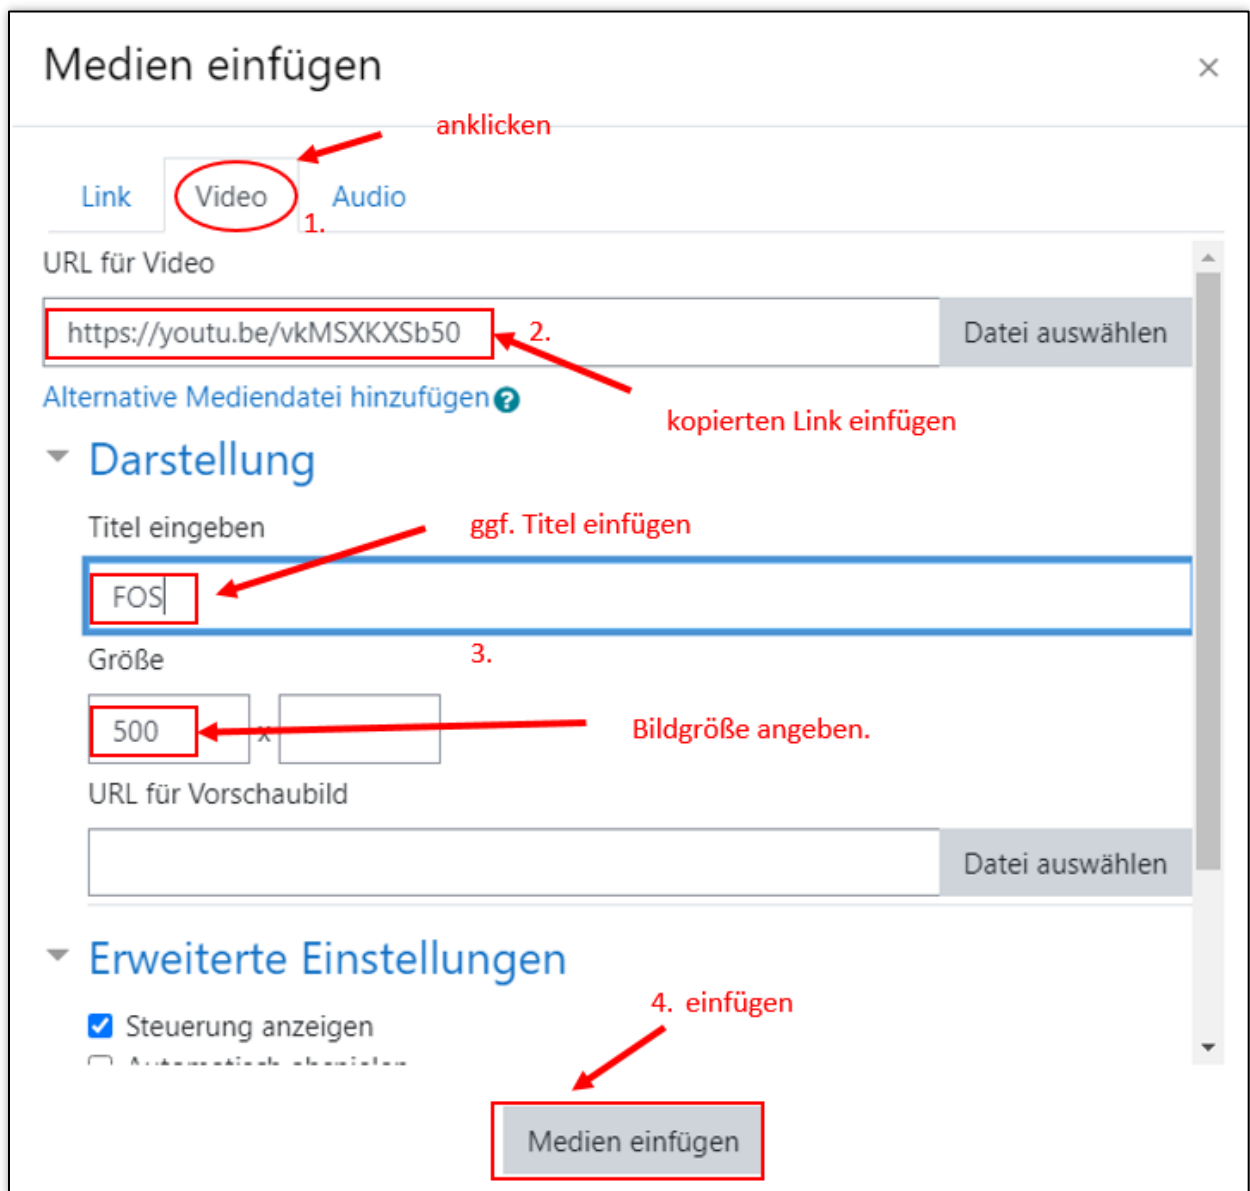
Medien einfügen

×

anklicken

Link Video Audio

1.

URL für Video

https://youtu.be/vkMSXKXSb50

2.

Datei auswählen

Alternative Mediendatei hinzufügen

kopierten Link einfügen

Darstellung

Titel eingeben

ggf. Titel einfügen

FOS

Größe

3.

500 x

Bildgröße angeben.

URL für Vorschaubild

Datei auswählen

Erweiterte Einstellungen

4. einfügen

Steuerung anzeigen

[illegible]

Medien einfügen